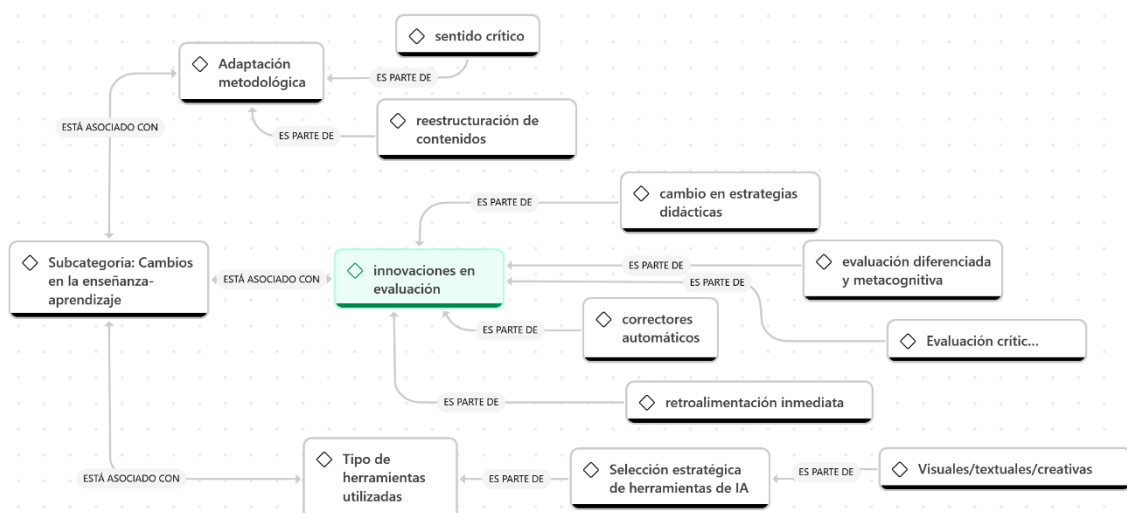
◇ sentido crítico

◇ Adaptación metodológica

ES PARTE DE

ESTÁ ASOCIADO CON

ES PARTE DE

◇ reestructuración de contenidos

ES PARTE DE

◇ cambio en estrategias didácticas

◇ Subcategoría: Cambios en la enseñanza-aprendizaje

ESTÁ ASOCIADO CON

◇ innovaciones en evaluación

ES PARTE DE

◇ evaluación diferenciada y metacognitiva

ES PARTE DE

◇ Evaluación crític...

ES PARTE DE

◇ correctores automáticos

ES PARTE DE

◇ retroalimentación inmediata

ESTÁ ASOCIADO CON

◇ Tipo de herramientas utilizadas

ES PARTE DE

◇ Selección estratégica de herramientas de IA

ES PARTE DE

◇ Visuales/textuales/creativas